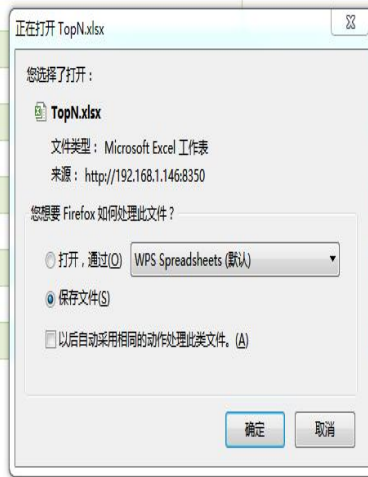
正在打开 TopN.xlsx

您选择了打开：

TopN.xlsx

文件类型：Microsoft Excel 工作表
来源：http://192.168.1.146:8350

您想要 Firefox 如何处理此文件？

打开，通过(O) WPS Spreadsheets (默认)

保存文件(S)

以后自动采用相同的动作处理此类文件。(A)

确定 取消